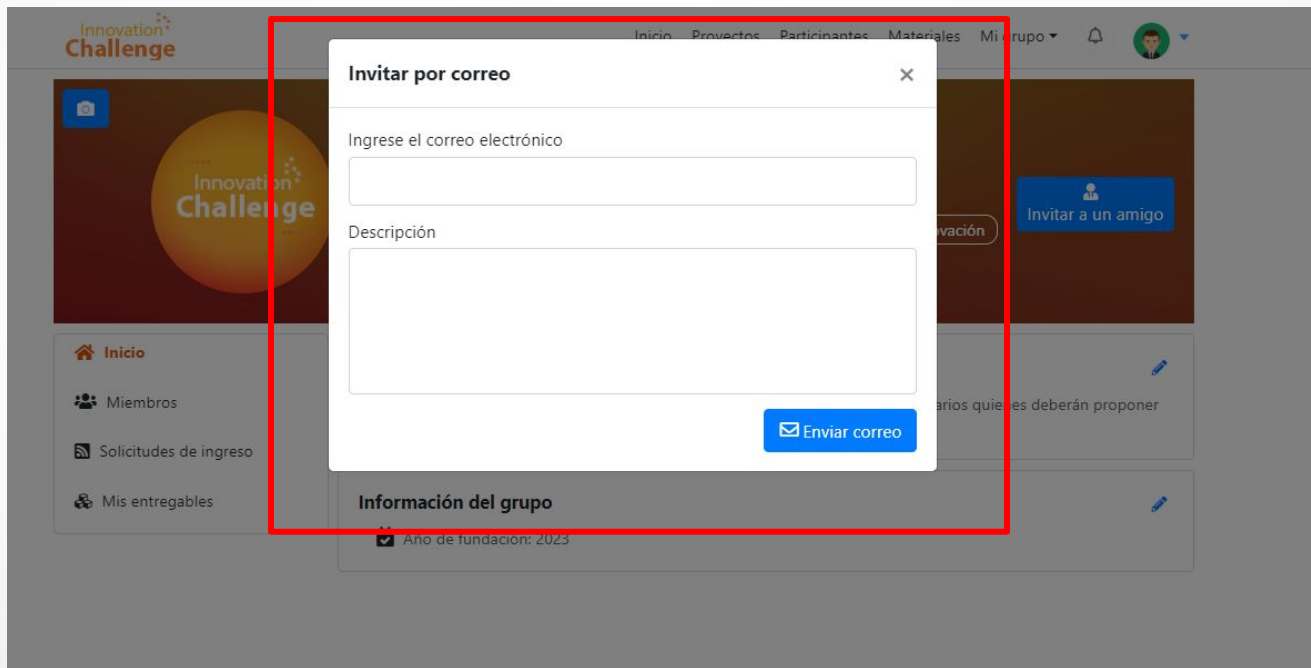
Innovation Challenge

Inicio Proyectos Participantes Materiales Mi grupo

Invitar por correo ×

Ingrese el correo electrónico

Descripción

Enviar correo

Innovation Challenge

Invitar a un amigo

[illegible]vación

Inicio

Miembros

Solicitudes de ingreso

Mis entregables

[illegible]arios quie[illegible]es deberán proponer

Información del grupo

Año de fundación: 2023